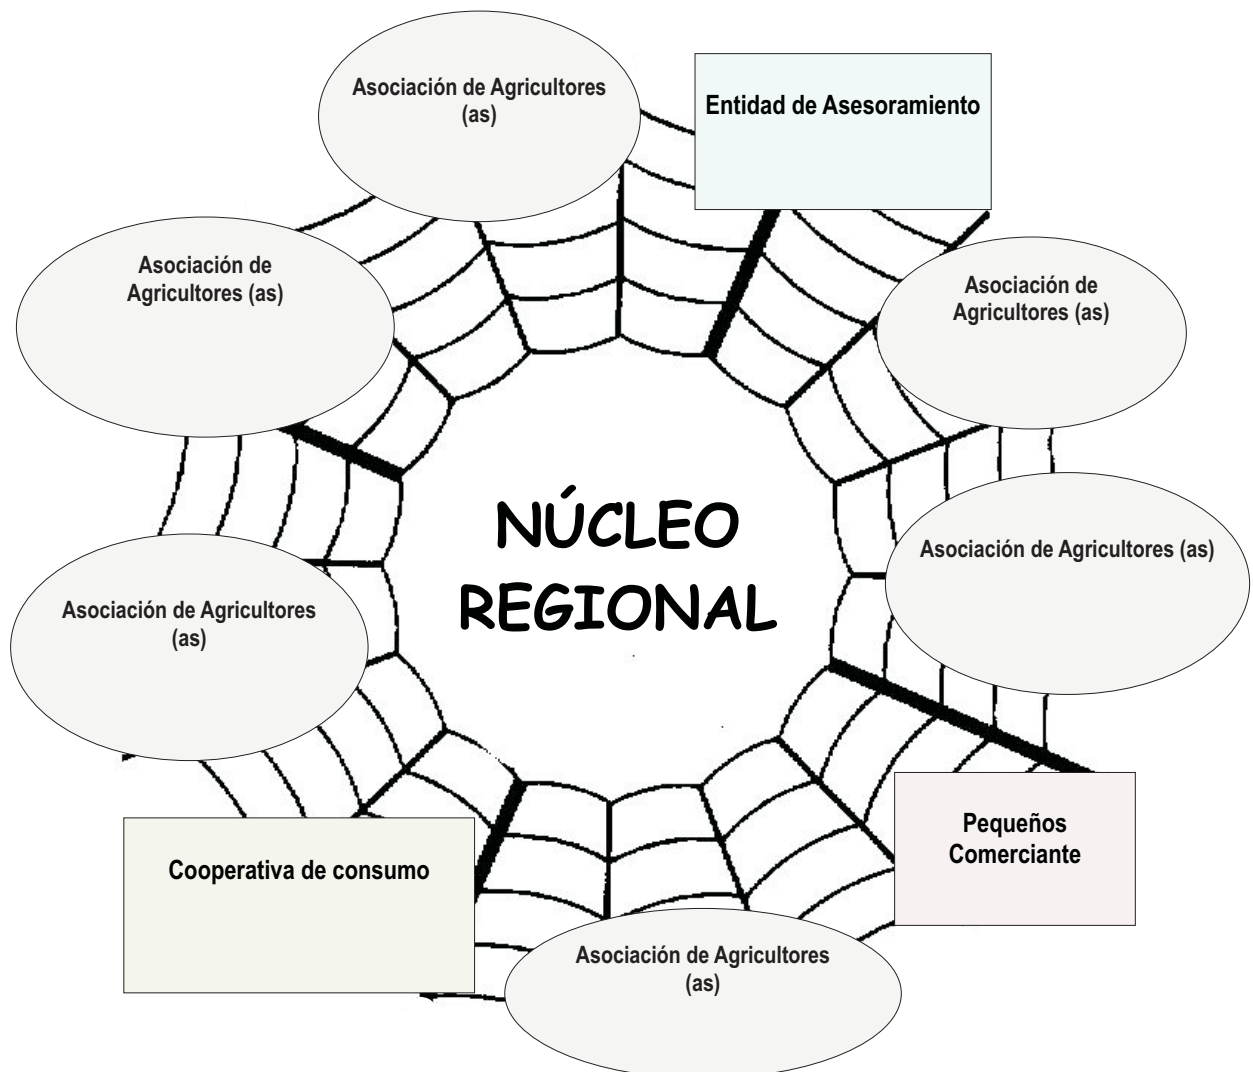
Asociación de Agricultores (as)

Entidad de Asesoramiento

Asociación de Agricultores (as)

Asociación de Agricultores (as)

NÚCLEO REGIONAL

Asociación de Agricultores (as)

Asociación de Agricultores (as)

Pequeños Comerciante

Cooperativa de consumo

Asociación de Agricultores (as)